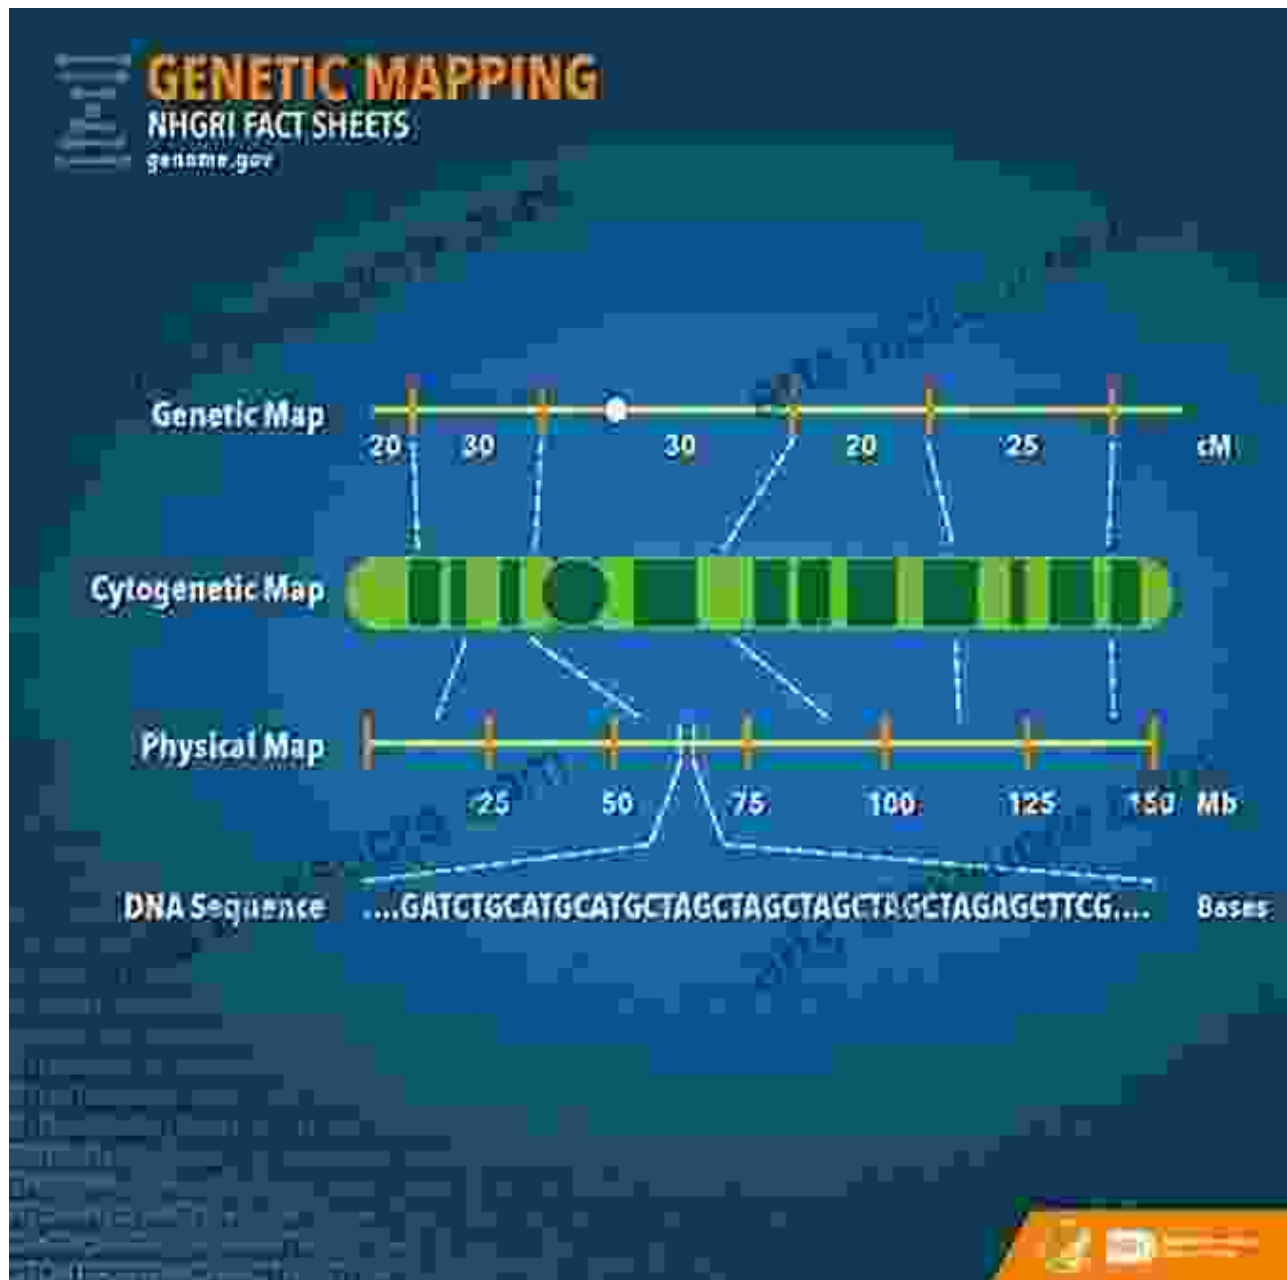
GENETIC MAPPING
NHGRI FACT SHEETS
genome.gov

Genetic Map
20 30 30 20 25 cM

Cytogenetic Map

Physical Map
25 50 75 100 125 150 Mb

DNA Sequence ....GATCTGCATGCATGCTAGCTAGCTAGCTAGCTAGAGCTTCG.... Bases